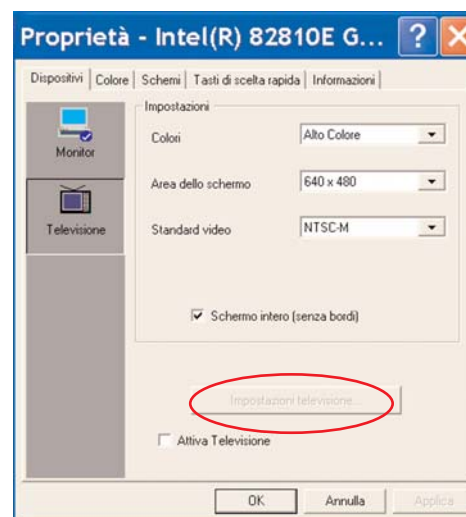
Proprietà - Intel(R) 82810E G... ? X

Dispositivi | Colore | Schemi | Tasti di scelta rapida | Informazioni

Monitor

Televisione

Impostazioni

Colori Alto Colore

Area dello schermo 640 x 480

Standard video NTSC-M

☑ Schermo intero (senza bordi)

Impostazioni televisione...

☐ Attiva Televisione

OK Annulla Applica